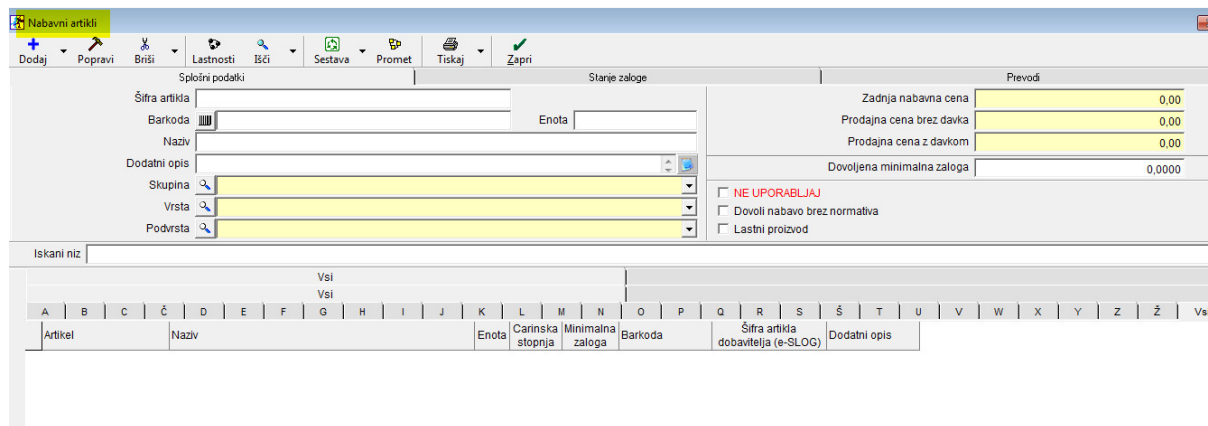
Nabavni artikli

Dodaj
Popravi
Briši
Lastnosti
Išči
Sestava
Promet
Tiskaj
Zapri

Splošni podatki
Stanje zaloge
Prevodi

Šifra artikla
Barkoda
Enota
Naziv
Dodatni opis
Skupina
Vrsta
Podvrsta

Zadnja nabavna cena 0,00
Prodajna cena brez davka 0,00
Prodajna cena z davkom 0,00
Dovoljena minimalna zaloga 0,0000

NE UPORABLJAJ
Dovoli nabavo brez normativa
Lastni proizvod

Iskani niz

Vsi
Vsi

A B C Č D E F G H I J K L M N O P Q R S Š T U V W X Y Z Ž Vsi

| Artikel | Naziv | Enota | Carinska stopnja | Minimalna zaloga | Barkoda | Šifra artikla dobavitelja (e-SLOG) | Dodatni opis |
|---|---|---|---|---|---|---|---|